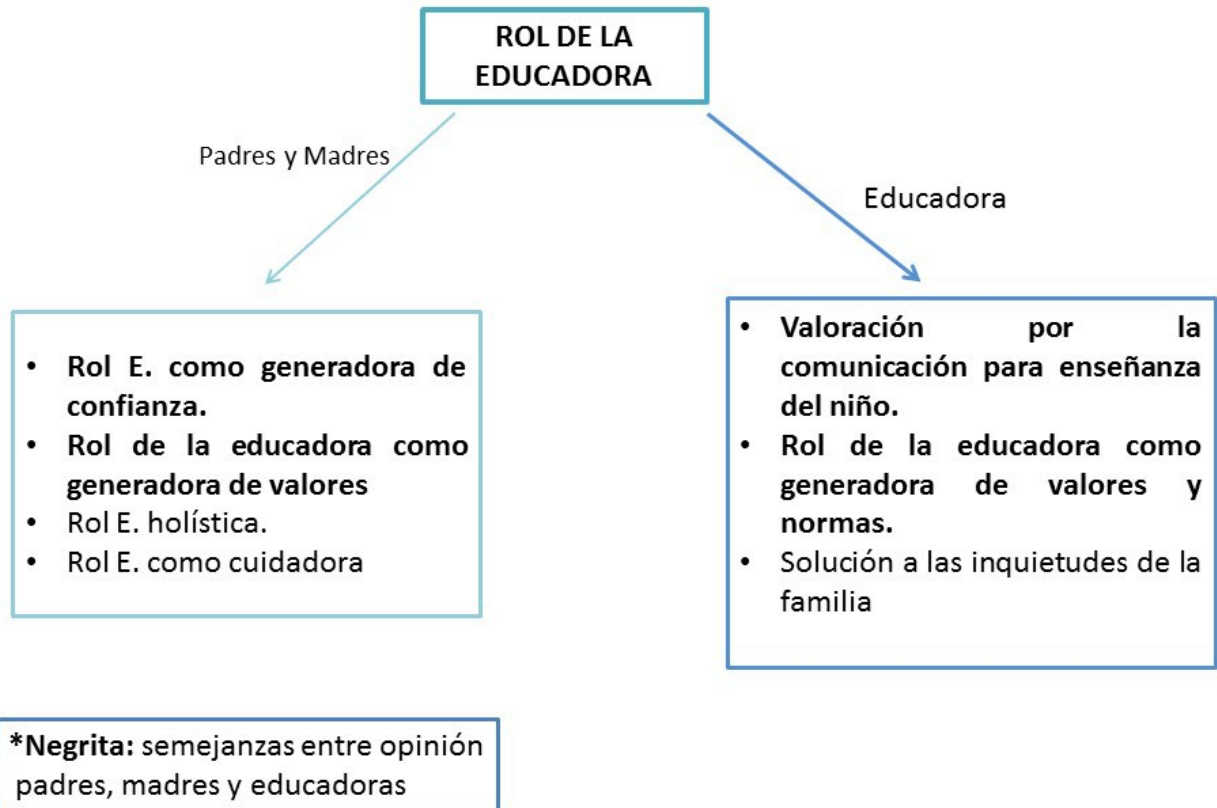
ROL DE LA EDUCADORA

Padres y Madres

Educadora

- Rol E. como generadora de confianza.
- Rol de la educadora como generadora de valores
- Rol E. holística.
- Rol E. como cuidadora

- Valoración por la comunicación para enseñanza del niño.
- Rol de la educadora como generadora de valores y normas.
- Solución a las inquietudes de la familia

*Negrita: semejanzas entre opinión padres, madres y educadoras